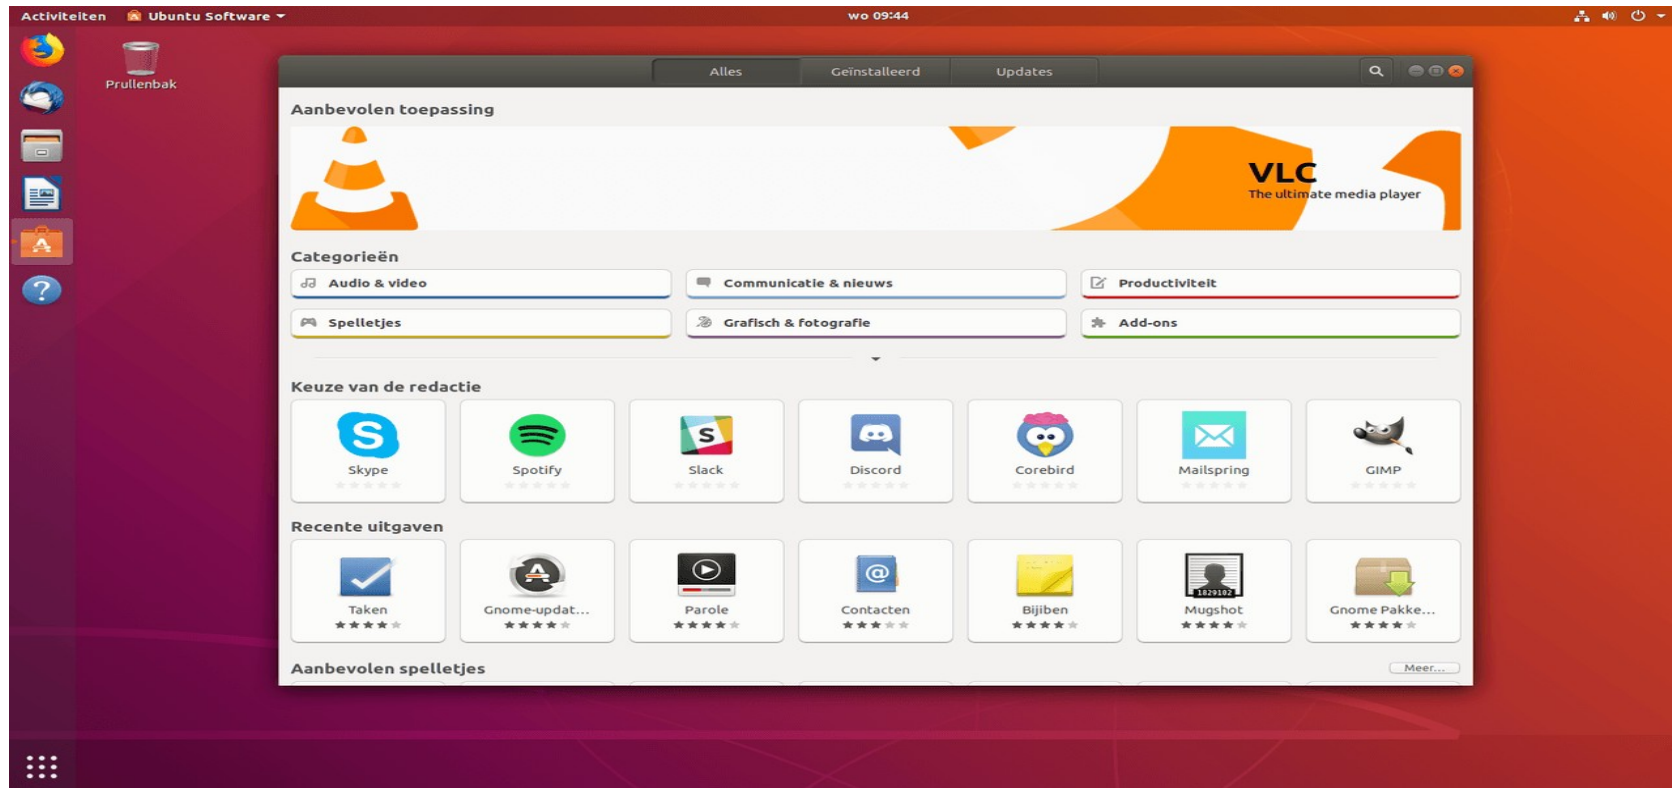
Activiteiten Ubuntu Software ▾ wo 09:44

Prullenbak

Alles Geïnstalleerd Updates

Aanbevolen toepassing

VLC
The ultimate media player

Categorieën

Audio & video
Communicatie & nieuws
Productiviteit
Spelletjes
Grafisch & fotografie
Add-ons

Keuze van de redactie

Skype
Spotify
Slack
Discord
Corebird
Mailspring
GIMP

Recente uitgaven

Taken
Gnome-updat...
Parole
Contacten
Bijiben
Mugshot
Gnome Pakke...

Aanbevolen spelletjes

Meer...